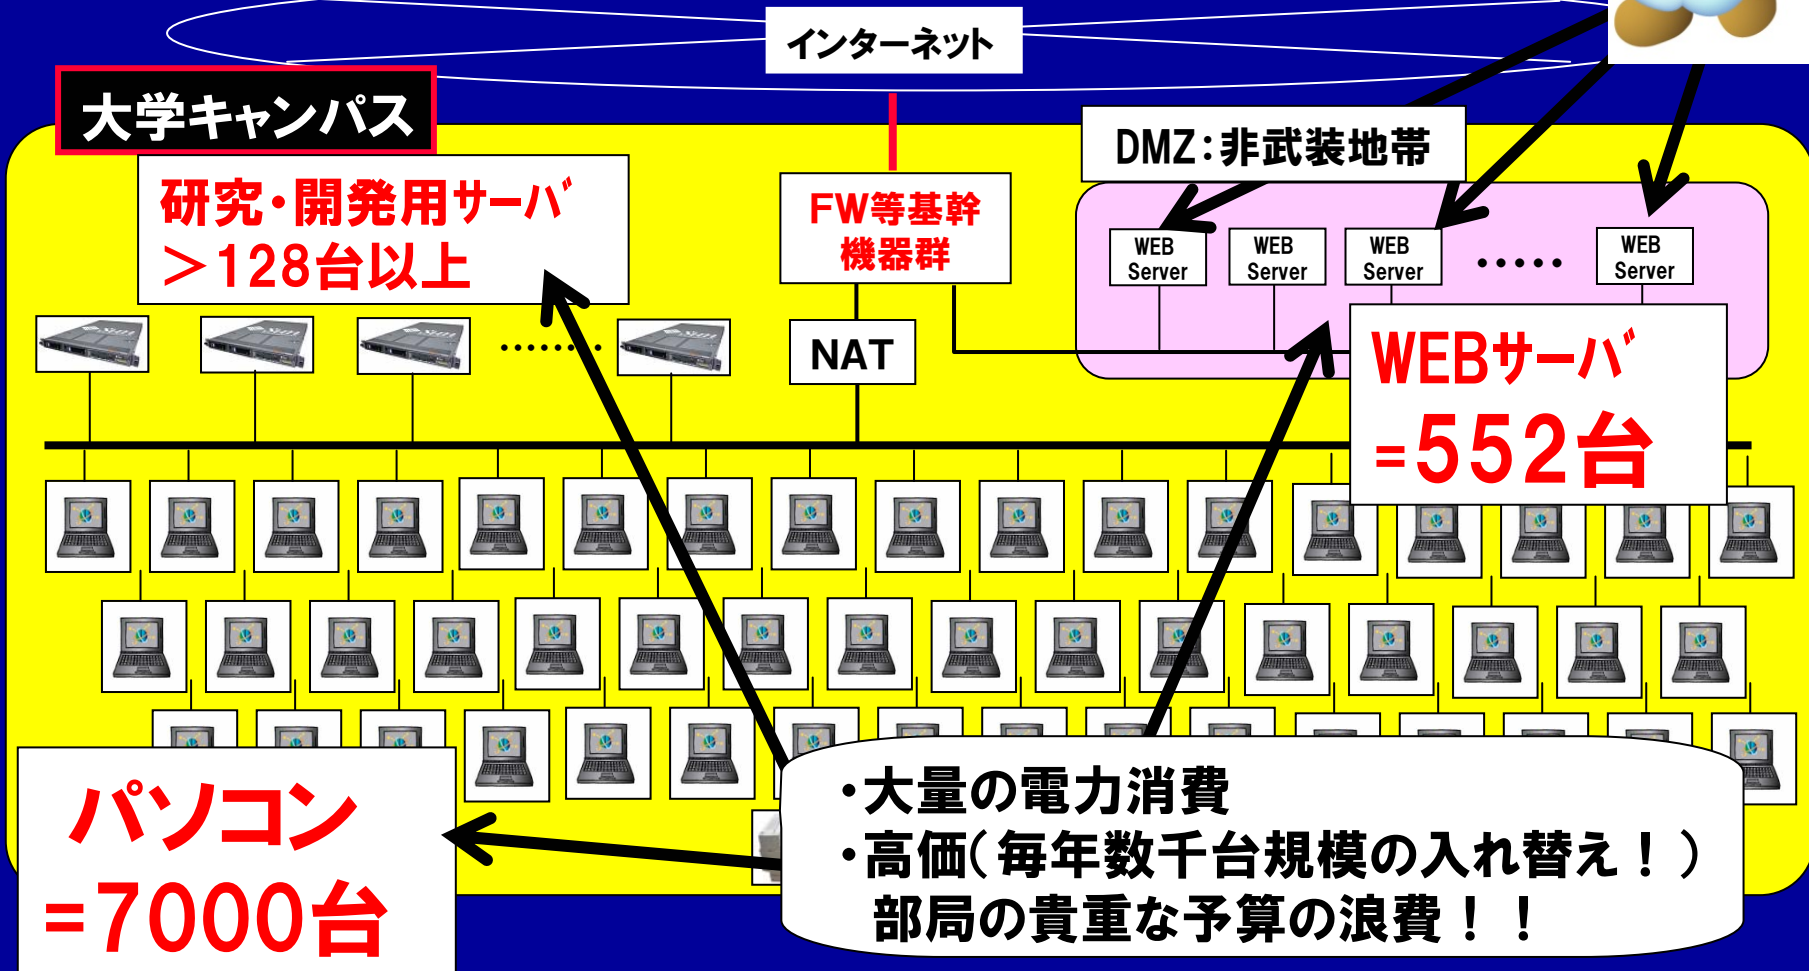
インターネット

大学キャンパス

研究・開発用サーバ
＞128台以上

FW等基幹
機器群

DMZ：非武装地帯

WEB Server

WEB Server

WEB Server

WEB Server

NAT

WEBサーバ
=552台

パソコン
=7000台

・大量の電力消費
・高価（毎年数千台規模の入れ替え！）
部局の貴重な予算の浪費！！